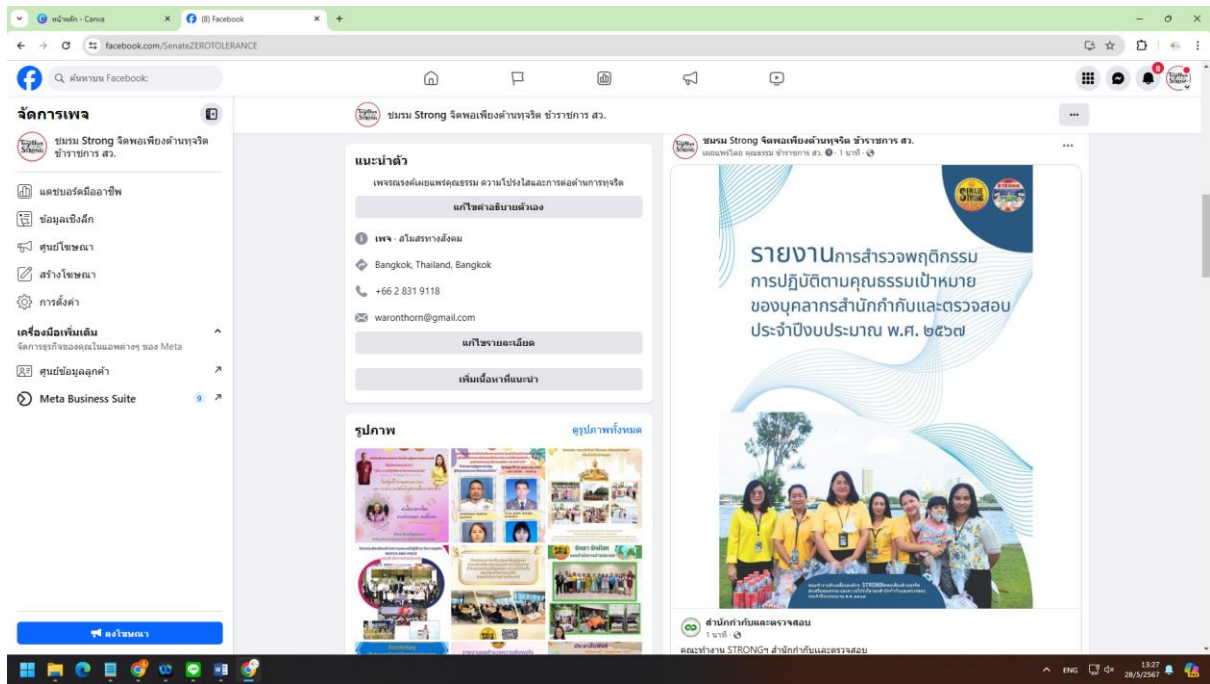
หน้าหลัก - Canva
(8) Facebook
facebook.com/SenateZEROTOLERANCE

ค้นหาบน Facebook

จัดการเพจ
ชมรม Strong จิตพอเพียงต้านทุจริต ข้าราชการ สว.
แดชบอร์ดมืออาชีพ
ข้อมูลเชิงลึก
ศูนย์โฆษณา
สร้างโฆษณา
การตั้งค่า
เครื่องมือเพิ่มเติม
จัดการธุรกิจของคุณในแอพต่างๆ ของ Meta
ศูนย์ข้อมูลลูกค้า
Meta Business Suite 9
ลงโฆษณา

ชมรม Strong จิตพอเพียงต้านทุจริต ข้าราชการ สว.

แนะนำตัว
เพจรณรงค์เผยแพร่คุณธรรม ความโปร่งใสและการต่อต้านการทุจริต
แก้ไขคำอธิบายตัวเอง
เพจ · สโมสรทางสังคม
Bangkok, Thailand, Bangkok
+66 2 831 9118
waronthorn@gmail.com
แก้ไขรายละเอียด
เพิ่มเนื้อหาที่แนะนำ

รูปภาพ
ดูรูปภาพทั้งหมด

ชมรม Strong จิตพอเพียงต้านทุจริต ข้าราชการ สว.
เผยแพร่โดย คุณธรรม ข้าราชการ สว. · 1 นาที

รายงานการสำรวจพฤติกรรม การปฏิบัติตามคุณธรรมเป้าหมาย ของบุคลากรสำนักกำกับและตรวจสอบ ประจำปีงบประมาณ พ.ศ. ๒๕๖๗

สำนักกำกับและตรวจสอบ
1 นาที
คณะทำงาน STRONGฯ สำนักกำกับและตรวจสอบ

ENG 13:27 28/5/2567